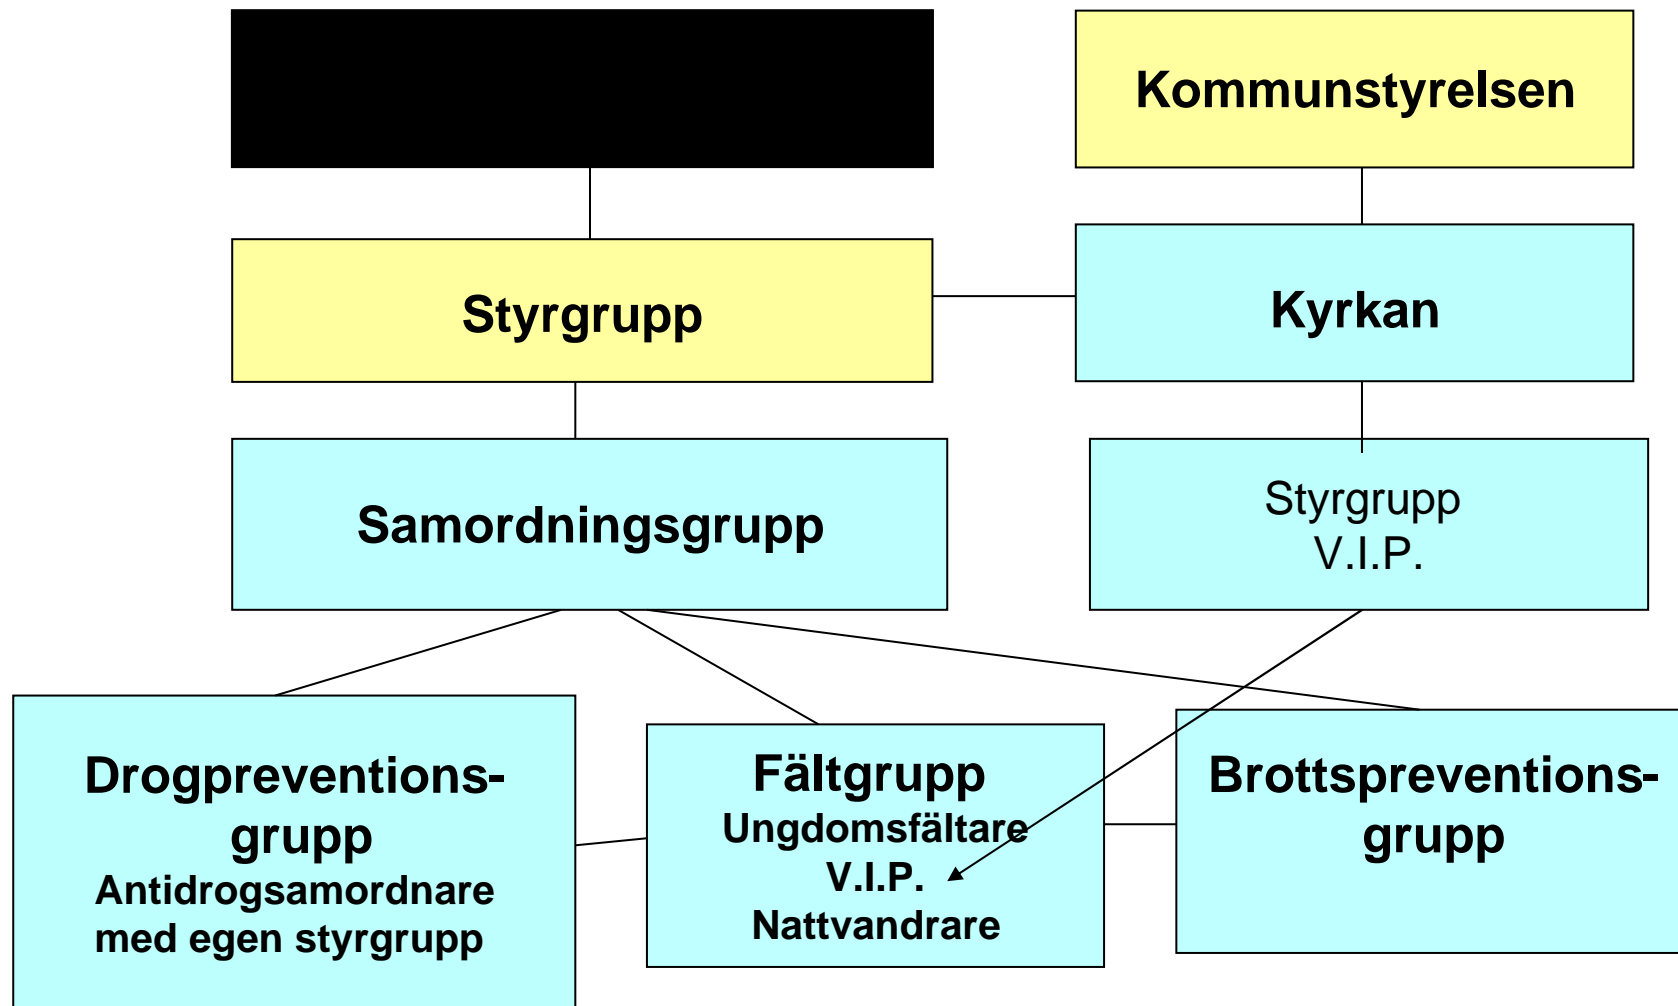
Kommunstyrelsen

Styrgrupp

Kyrkan

Samordningsgrupp

Styrgrupp
V.I.P.

Drogpreventions-grupp
Antidrogsamordnare med egen styrgrupp

Fältgrupp
Ungdomsfältare
V.I.P.
Nattvandrare

Brottspreventions-grupp